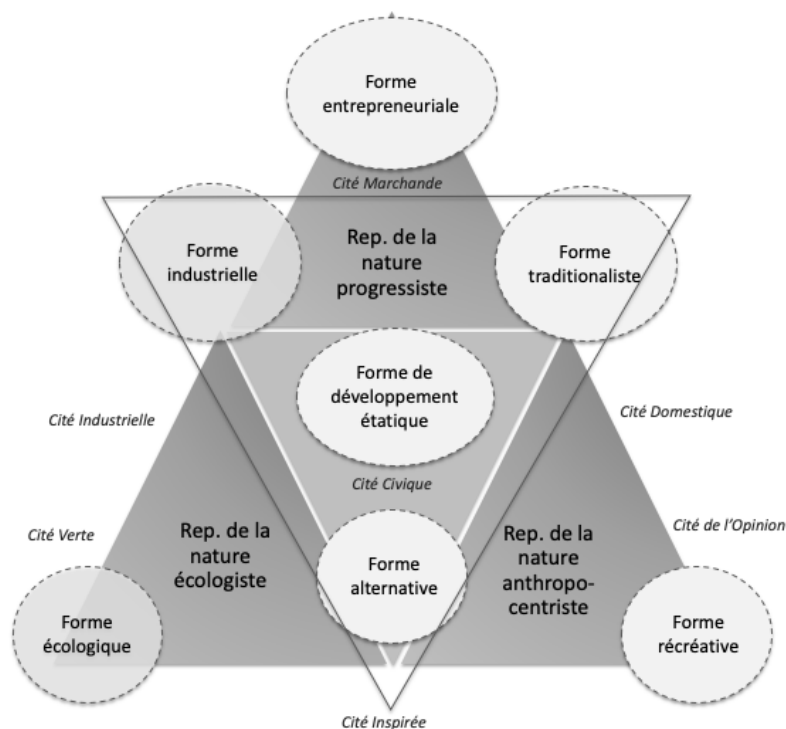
Forme entrepreneuriale

Cité Marchande

Forme industrielle

Rep. de la nature progressiste

Forme traditionaliste

Forme de développement étatique

Cité Industrielle

Cité Domestique

Cité Civique

Cité Verte

Rep. de la nature écologiste

Forme alternative

Rep. de la nature anthropocentriste

Cité de l'Opinion

Forme écologique

Forme récréative

Cité Inspirée